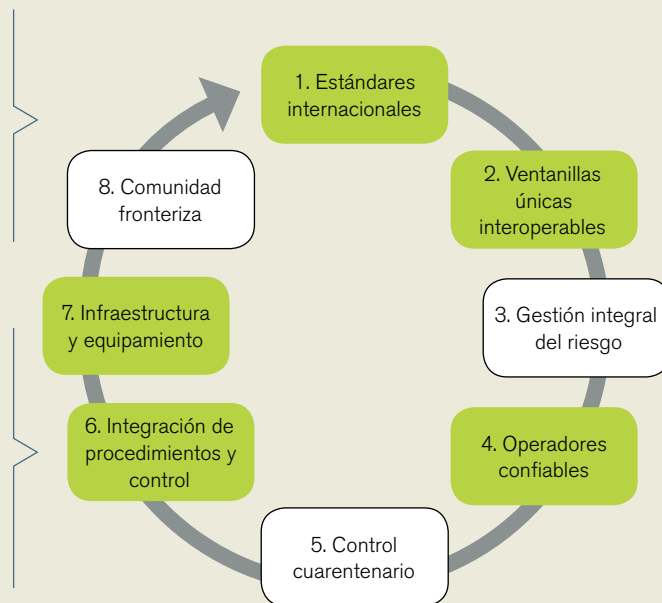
1. Estándares internacionales

2. Ventanillas únicas interoperables

3. Gestión integral del riesgo

4. Operadores confiables

5. Control cuarentenario

6. Integración de procedimientos y control

7. Infraestructura y equipamiento

8. Comunidad fronteriza